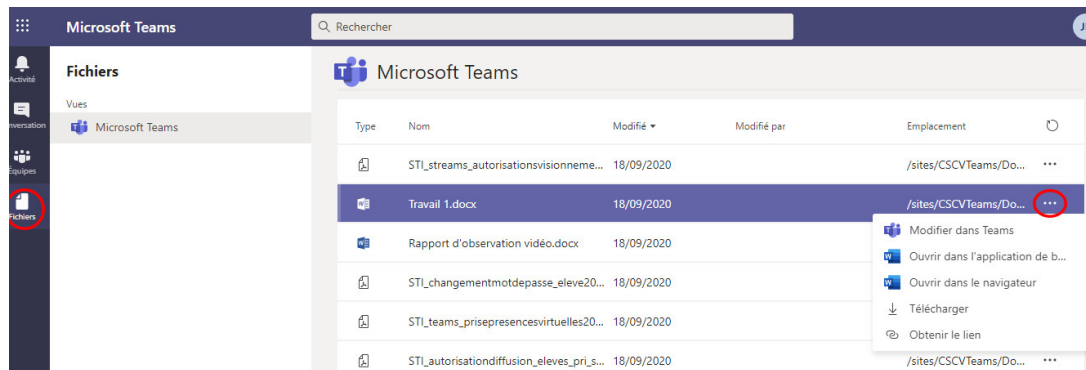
Microsoft Teams

Rechercher

J

Activité

nversation

Équipes

Fichiers

Fichiers

Vues

Microsoft Teams

Microsoft Teams

| Type | Nom | Modifié | Modifié par | Emplacement | |
|---|---|---|---|---|---|
| | STI_streams_autorisationsvisionneme... | 18/09/2020 | | /sites/CSCVTeams/Do... | ··· |
| | Travail 1.docx | 18/09/2020 | | /sites/CSCVTeams/Do... | ··· |
| | Rapport d'observation vidéo.docx | 18/09/2020 | | | |
| | STI_changementmotdepasse_eleve20... | 18/09/2020 | | | |
| | STI_teams_prisepresencesvirtuelles20... | 18/09/2020 | | | |
| | STI_autorisationdiffusion_eleves_pri_s... | 18/09/2020 | | /sites/CSCVTeams/Do... | ··· |

Modifier dans Teams

Ouvrir dans l'application de b...

Ouvrir dans le navigateur

Télécharger

Obtenir le lien